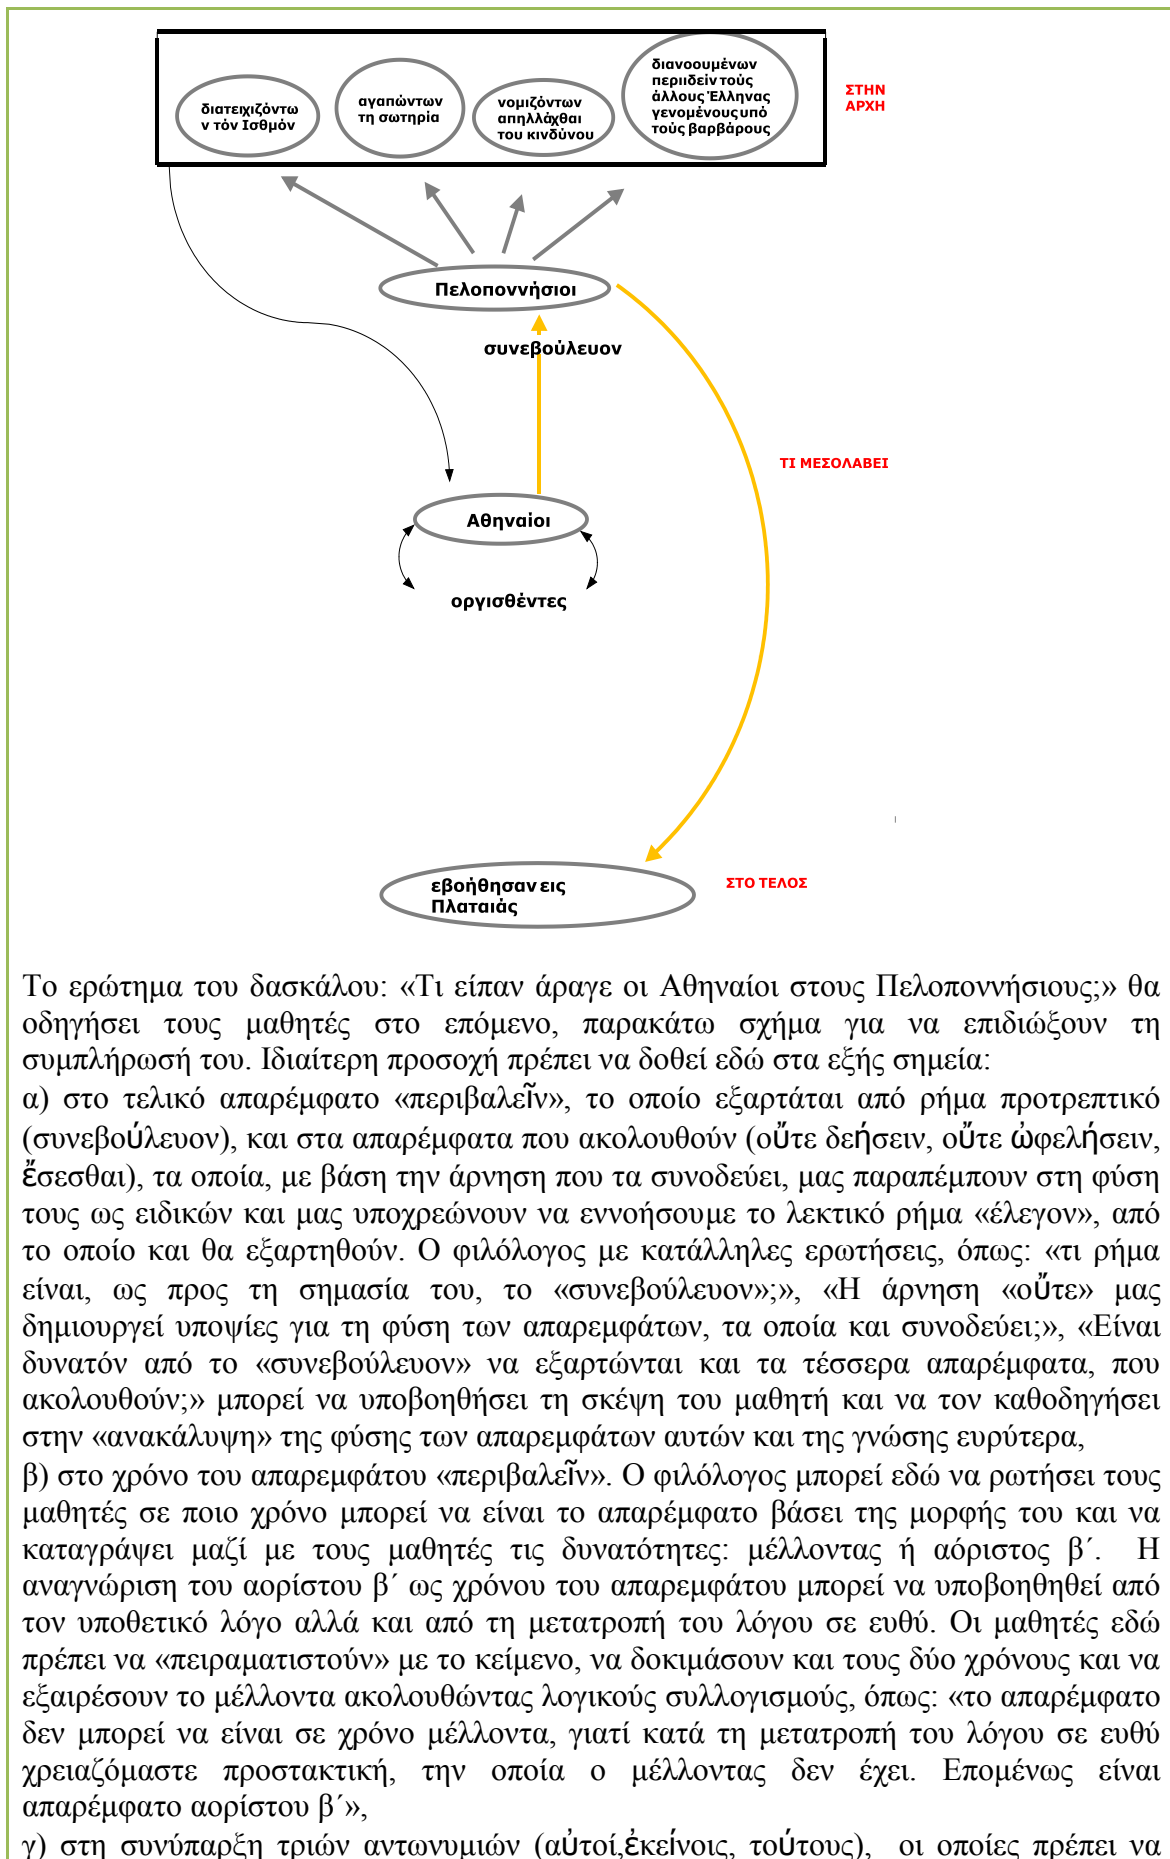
διατειχιζόντων τόν Ισθμόν

αγαπώντων τη σωτηρία

νομιζόντων απηλλάχθαι του κινδύνου

διανοουμένων περιιδείν τούς άλλους Έλληνας γενομένους υπό τούς βαρβάρους

ΣΤΗΝ ΑΡΧΗ

Πελοποννήσιοι

συνεβούλευον

ΤΙ ΜΕΣΟΛΑΒΕΙ

Αθηναίοι

οργισθέντες

εβοήθησαν εις Πλαταιάς

ΣΤΟ ΤΕΛΟΣ

Το ερώτημα του δασκάλου: «Τι είπαν άραγε οι Αθηναίοι στους Πελοποννήσιους;» θα οδηγήσει τους μαθητές στο επόμενο, παρακάτω σχήμα για να επιδιώξουν τη συμπλήρωσή του. Ιδιαίτερη προσοχή πρέπει να δοθεί εδώ στα εξής σημεία:
α) στο τελικό απαρέμφατο «περιβαλεῖν», το οποίο εξαρτάται από ρήμα προτρεπτικό (συνεβούλευον), και στα απαρέμφατα που ακολουθούν (οὔτε δεήσειν, οὔτε ὠφελήσειν, ἔσεσθαι), τα οποία, με βάση την άρνηση που τα συνοδεύει, μας παραπέμπουν στη φύση τους ως ειδικών και μας υποχρεώνουν να εννοήσουμε το λεκτικό ρήμα «έλεγον», από το οποίο και θα εξαρτηθούν. Ο φιλόλογος με κατάλληλες ερωτήσεις, όπως: «τι ρήμα είναι, ως προς τη σημασία του, το «συνεβούλευον»;», «Η άρνηση «οὔτε» μας δημιουργεί υποψίες για τη φύση των απαρεμφάτων, τα οποία και συνοδεύει;», «Είναι δυνατόν από το «συνεβούλευον» να εξαρτώνται και τα τέσσερα απαρέμφατα, που ακολουθούν;» μπορεί να υποβοηθήσει τη σκέψη του μαθητή και να τον καθοδηγήσει στην «ανακάλυψη» της φύσης των απαρεμφάτων αυτών και της γνώσης ευρύτερα,
β) στο χρόνο του απαρεμφάτου «περιβαλεῖν». Ο φιλόλογος μπορεί εδώ να ρωτήσει τους μαθητές σε ποιο χρόνο μπορεί να είναι το απαρέμφατο βάσει της μορφής του και να καταγράψει μαζί με τους μαθητές τις δυνατότητες: μέλλοντας ή αόριστος β΄. Η αναγνώριση του αορίστου β΄ ως χρόνου του απαρεμφάτου μπορεί να υποβοηθηθεί από τον υποθετικό λόγο αλλά και από τη μετατροπή του λόγου σε ευθύ. Οι μαθητές εδώ πρέπει να «πειραματιστούν» με το κείμενο, να δοκιμάσουν και τους δύο χρόνους και να εξαιρέσουν το μέλλοντα ακολουθώντας λογικούς συλλογισμούς, όπως: «το απαρέμφατο δεν μπορεί να είναι σε χρόνο μέλλοντα, γιατί κατά τη μετατροπή του λόγου σε ευθύ χρειαζόμαστε προστακτική, την οποία ο μέλλοντας δεν έχει. Επομένως είναι απαρέμφατο αορίστου β΄»,
γ) στη συνύπαρξη τριών αντωνυμιών (αὐτοί,ἐκείνοις, τοὔτους), οι οποίες πρέπει να